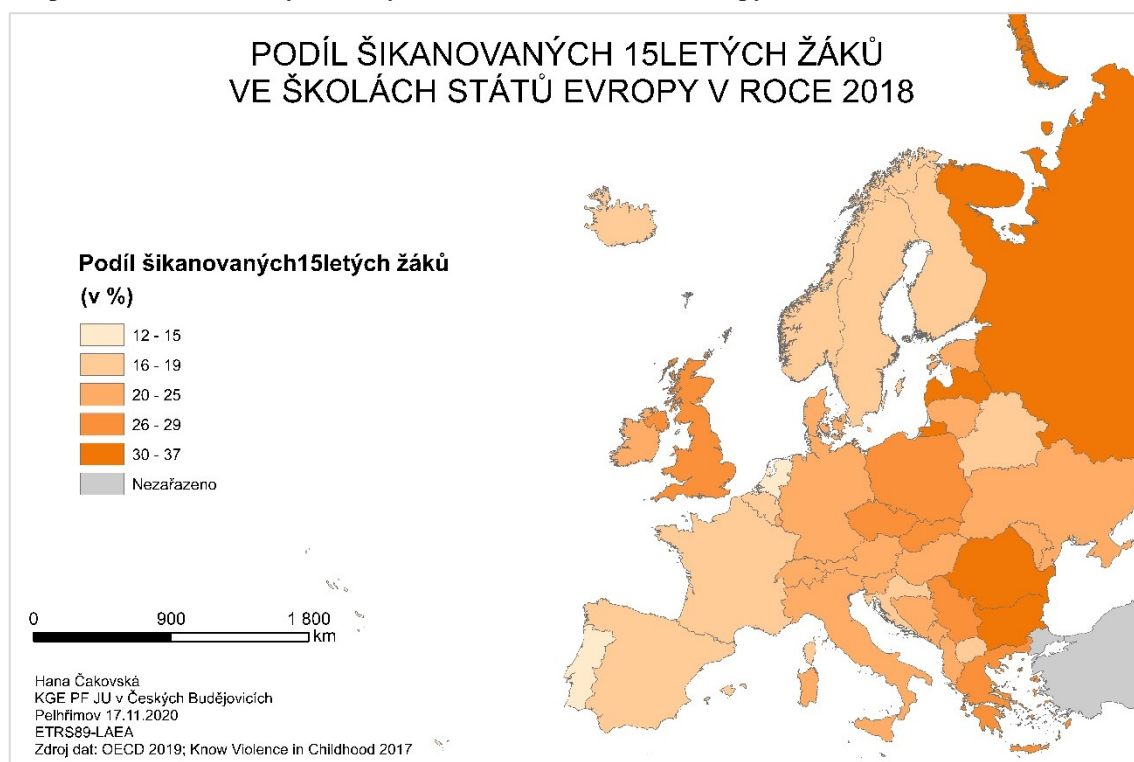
PODÍL ŠIKANOVANÝCH 15LETÝCH ŽÁKŮ
VE ŠKOLÁCH STÁTŮ EVROPY V ROCE 2018

Podíl šikanovaných15letých žáků
(v %)

12 - 15
16 - 19
20 - 25
26 - 29
30 - 37
Nezařazeno

0 900 1 800 km

Hana Čakovská
KGE PF JU v Českých Budějovicích
Pelhřimov 17.11.2020
ETRS89-LAEA
Zdroj dat: OECD 2019; Know Violence in Childhood 2017